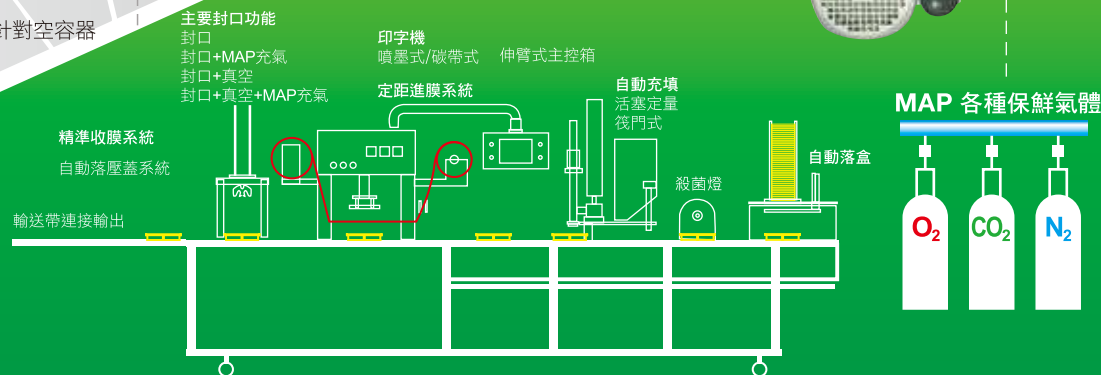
計對空容器

主要封口功能
封口
封口+MAP充氣
封口+真空
封口+真空+MAP充氣

印字機
噴墨式/碳帶式

伸臂式主控箱

定距進膜系統

自動充填
活塞定量
筏門式

MAP 各種保鮮氣體

精準收膜系統

自動落壓蓋系統

殺菌燈

自動落盒

輸送帶連接輸出

$O_2$

$CO_2$

$N_2$